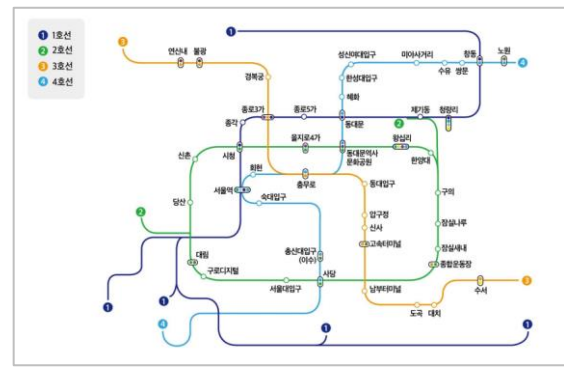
1 1호선
2 2호선
3 3호선
4 4호선

1
3
연신내
불광
경복궁
성신여대입구
미아사거리
한성대입구
수유
쌍문
창동
노원
4
혜화
종로3가
종로5가
동대문
제기동
청량리
종각
을지로4가
동대문역사문화공원
왕십리
2
신촌
시청
한양대
회현
서울역
숙대입구
충무로
동대입구
구의
당산
2
압구정
잠실나루
신사
고속터미널
잠실새내
총신대입구(이수)
종합운동장
대림
사당
구로디지털
서울대입구
남부터미널
수서
3
1
1
도곡
대치
4
1
1